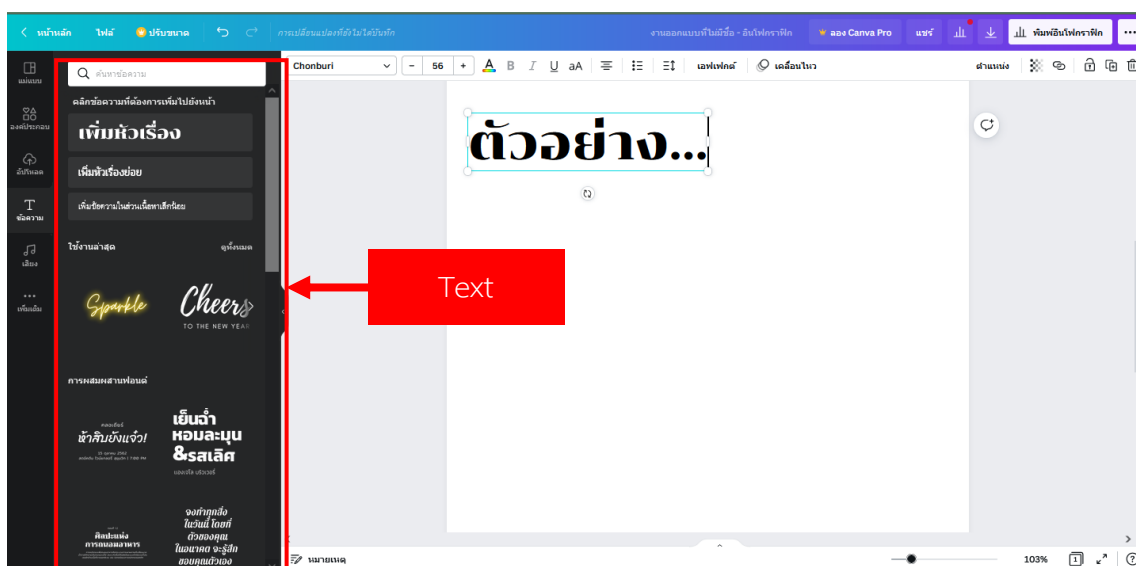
< หน้าหลัก ไฟล์ ปรับขนาด การเปลี่ยนแปลงที่ยังไม่ได้บันทึก งานออกแบบที่ไม่มีชื่อ - อินโฟกราฟิก ลอง Canva Pro แชร์ พิมพ์อินโฟกราฟิก

แม่แบบ
องค์ประกอบ
อัปโหลด
ข้อความ
เสียง
เพิ่มเติม

ค้นหาข้อความ

คลิกข้อความที่ต้องการเพิ่มไปยังหน้า

เพิ่มหัวเรื่อง

เพิ่มหัวเรื่องย่อย

เพิ่มข้อความในส่วนเนื้อหาเล็กน้อย

ใช้งานล่าสุด ดูทั้งหมด

Sparkle

Cheers
TO THE NEW YEAR

การผสมผสานฟอนต์

คอนเสิร์ต
ช้าสิบยังแจ๋ว!

เย็นฉ่ำ
หอมละมุน
&รสเลิศ

ศิลปะแห่ง
การบอมลาการ

จงทำทุกสิ่ง
ในวันนี้ โดยที่
ตัวของคุณ
ในอนาคต จะรู้สึก
ขอบคุณตัวเอง

Chonburi - 56 + เอฟเฟกต์ เคลื่อนไหว ตำแหน่ง

ตัวอย่าง...

Text

หมายเหตุ 103%